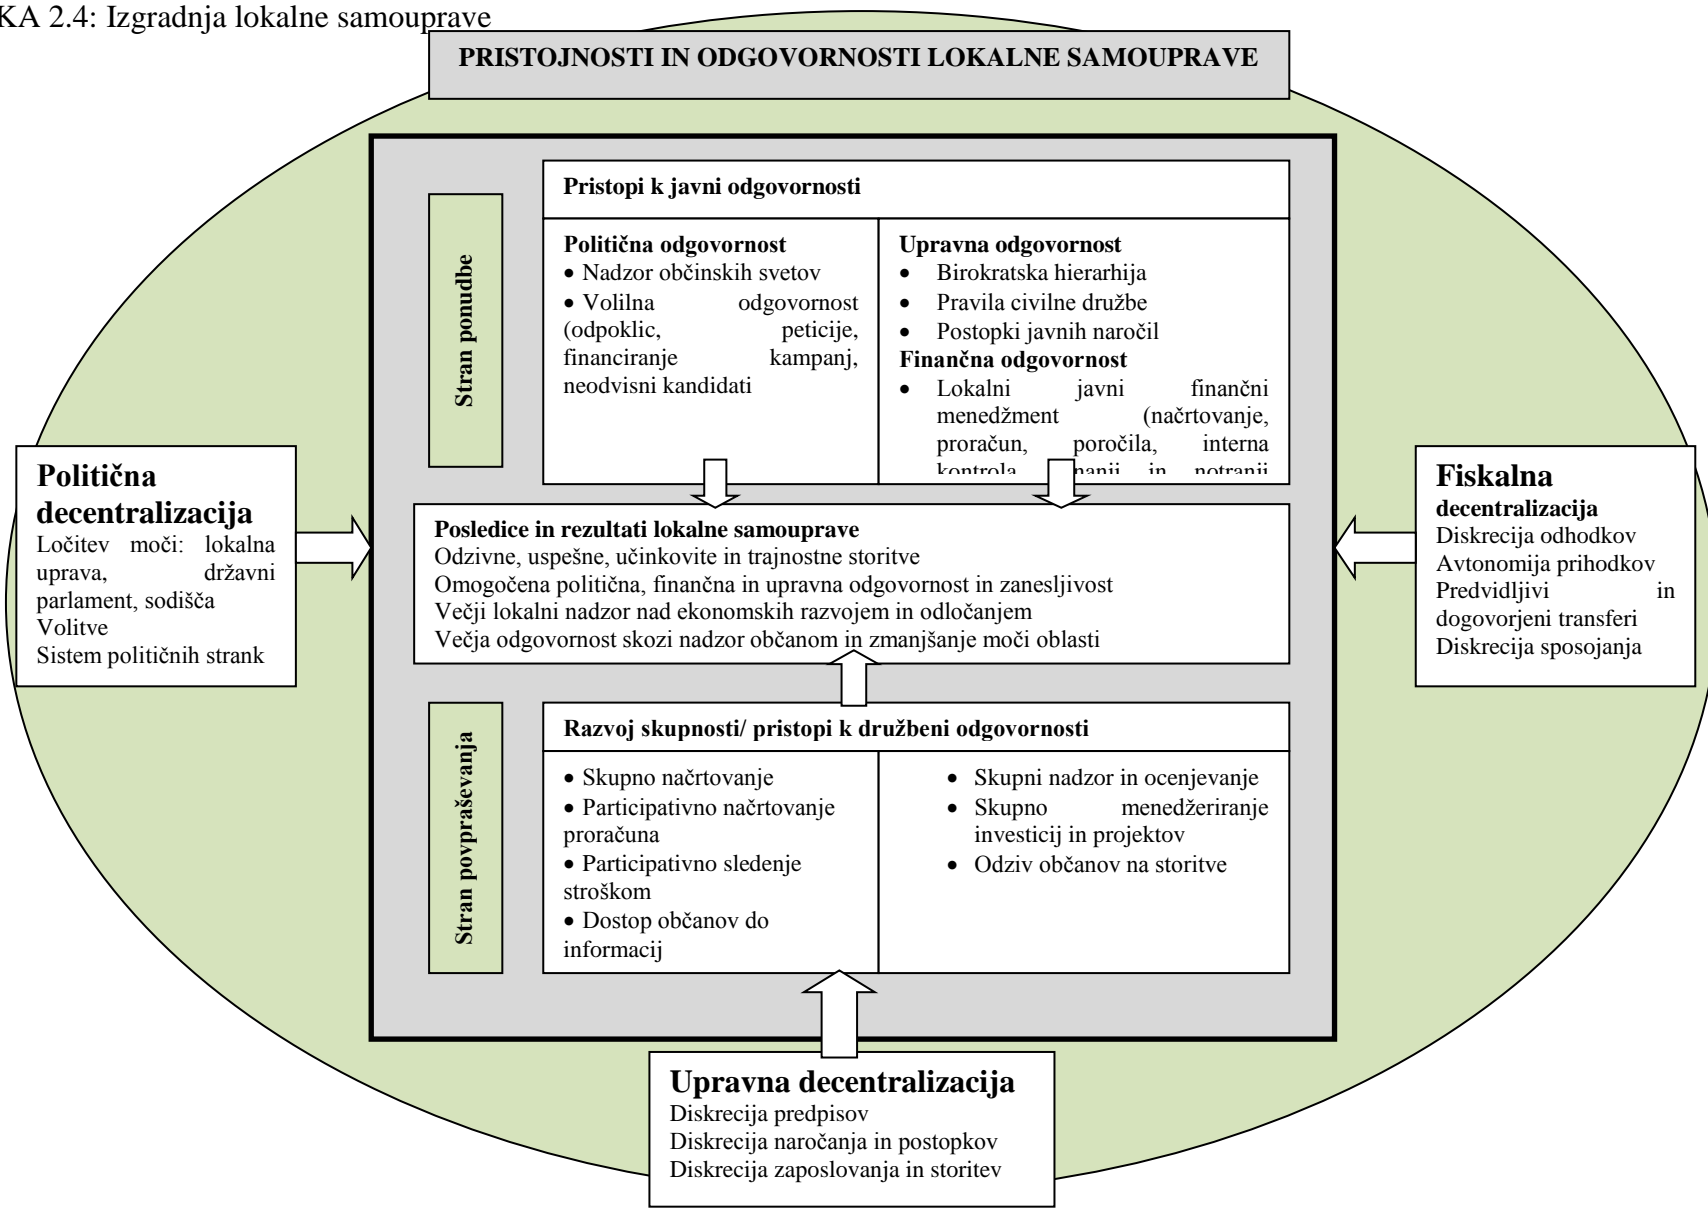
KA 2.4: Izgradnja lokalne samouprave

PRISTOJNOSTI IN ODGOVORNOSTI LOKALNE SAMOUPRAVE

Stran ponudbe

Pristopi k javni odgovornosti

Politična odgovornost
• Nadzor občinskih svetov
• Volilna odgovornost (odpoklic, peticije, financiranje kampanj, neodvisni kandidati

Upravna odgovornost
• Birokratska hierarhija
• Pravila civilne družbe
• Postopki javnih naročil
Finančna odgovornost
• Lokalni javni finančni menedžment (načrtovanje, proračun, poročila, interna kontrola, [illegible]anji in notranji

Politična decentralizacija
Ločitev moči: lokalna uprava, državni parlament, sodišča
Volitve
Sistem političnih strank

Posledice in rezultati lokalne samouprave
Odzivne, uspešne, učinkovite in trajnostne storitve
Omogočena politična, finančna in upravna odgovornost in zanesljivost
Večji lokalni nadzor nad ekonomskih razvojem in odločanjem
Večja odgovornost skozi nadzor občanom in zmanjšanje moči oblasti

Fiskalna decentralizacija
Diskrecija odhodkov
Avtonomija prihodkov
Predvidljivi in dogovorjeni transferi
Diskrecija sposojanja

Stran povpraševanja

Razvoj skupnosti/ pristopi k družbeni odgovornosti

• Skupno načrtovanje
• Participativno načrtovanje proračuna
• Participativno sledenje stroškom
• Dostop občanov do informacij

• Skupni nadzor in ocenjevanje
• Skupno menedžeriranje investicij in projektov
• Odziv občanov na storitve

Upravna decentralizacija
Diskrecija predpisov
Diskrecija naročanja in postopkov
Diskrecija zaposlovanja in storitev